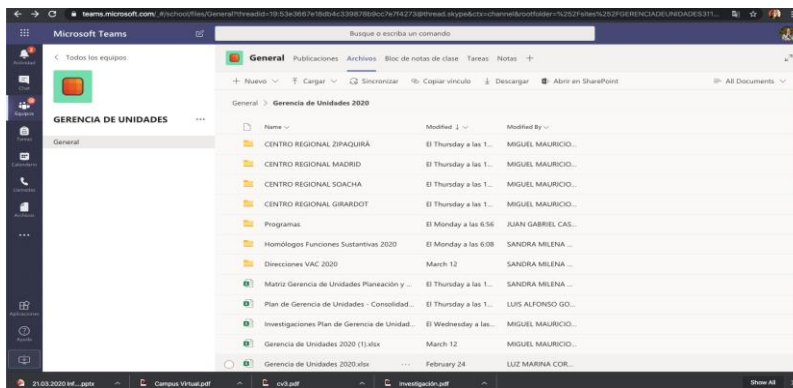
teams.microsoft.com/_#/school/files/General?threadId=19:53e3667e18db4c339876b9cc7e7f4273@thread.skype&ctx=channel&rootfolder=%252Fsites%252FGERENCIADEUNIDADES311...

Microsoft Teams

Busque o escriba un comando

Actividad

Chat

Equipos

Tareas

Calendario

Llamadas

Archivos

...

Aplicaciones

Ayuda

< Todos los equipos

GERENCIA DE UNIDADES ...

General

General Publicaciones Archivos Bloc de notas de clase Tareas Notas +

+ Nuevo ∨ Cargar ∨ Sincronizar Copiar vínculo Descargar Abrir en SharePoint All Documents ∨

General > Gerencia de Unidades 2020

| Name ∨ | Modified ↓ ∨ | Modified By ∨ |
|---|---|---|
| CENTRO REGIONAL ZIPAQUIRÁ | El Thursday a las 1... | MIGUEL MAURICIO... |
| CENTRO REGIONAL MADRID | El Thursday a las 1... | MIGUEL MAURICIO... |
| CENTRO REGIONAL SOACHA | El Thursday a las 1... | MIGUEL MAURICIO... |
| CENTRO REGIONAL GIRARDOT | El Thursday a las 1... | MIGUEL MAURICIO... |
| Programas | El Monday a las 6:56 | JUAN GABRIEL CAS... |
| Homólogos Funciones Sustantivas 2020 | El Monday a las 6:08 | SANDRA MILENA ... |
| Direcciones VAC 2020 | March 12 | SANDRA MILENA ... |
| Matriz Gerencia de Unidades Planeación y ... | El Thursday a las 1... | SANDRA MILENA ... |
| Plan de Gerencia de Unidades - Consolidad... | El Thursday a las 1... | LUIS ALFONSO GO... |
| Investigaciones Plan de Gerencia de Unidad... | El Wednesday a las... | MIGUEL MAURICIO... |
| Gerencia de Unidades 2020 (1).xlsx | March 12 | MIGUEL MAURICIO... |
| Gerencia de Unidades 2020.xlsx ... | February 24 | LUZ MARINA COR... |

21.03.2020 Inf....pptx ^ Campus Virtual.pdf ^ cv3.pdf ^ Investigación.pdf ^ Show All